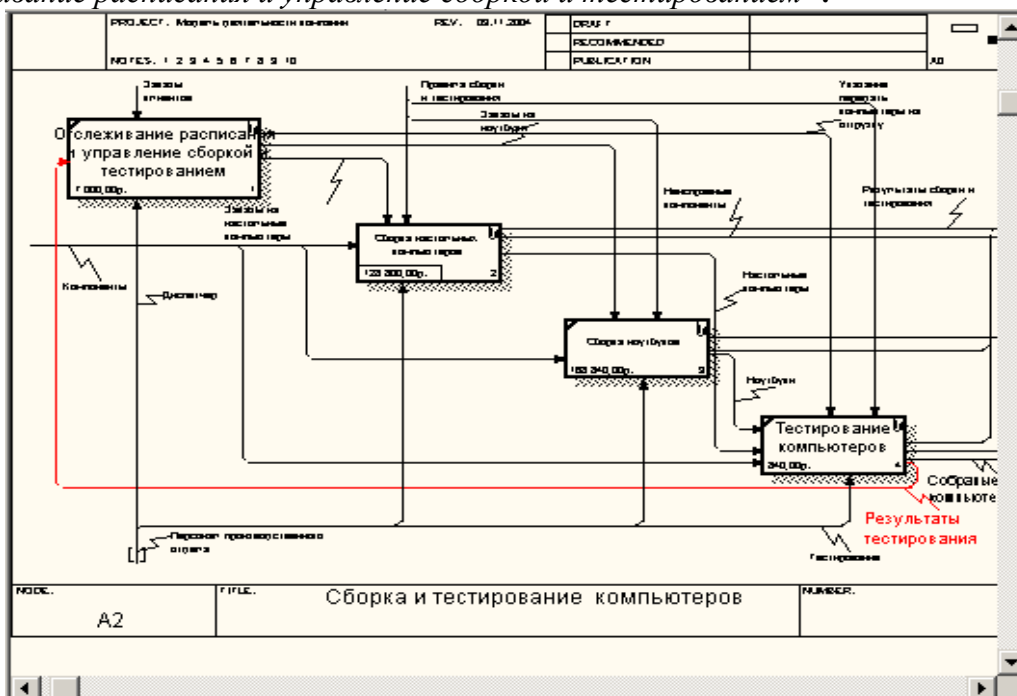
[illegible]ивание расписания и управление сборкой и тестированием».

PROJECT: Модель деятельности компании REV: 09.11.2004 DRAFT RECOMMENDED PUBLICATION A0

NOTES: 1 2 3 4 5 6 7 8 9 10

Заказы клиентов

Правила сборки и тестирования

Заказы на ноутбуки

Указания передать компьютеры на отгрузку

Отслеживание расписания и управление сборкой и тестированием

1 000,00р. 1

Настольные компоненты

Результаты сборки и тестирования

Заказы на настольные компьютеры

Сборка настольных компьютеров

123 300,00р. 2

Компоненты

Диспетчер

Настольные компьютеры

Сборка ноутбуков

163 340,00р. 3

Ноутбуки

Тестирование компьютеров

240,00р. 4

Собранные компьютеры

Результаты тестирования

Персонал производственного отдела

Тестировщик

NODE: A2

TITLE: Сборка и тестирование компьютеров

NUMBER: